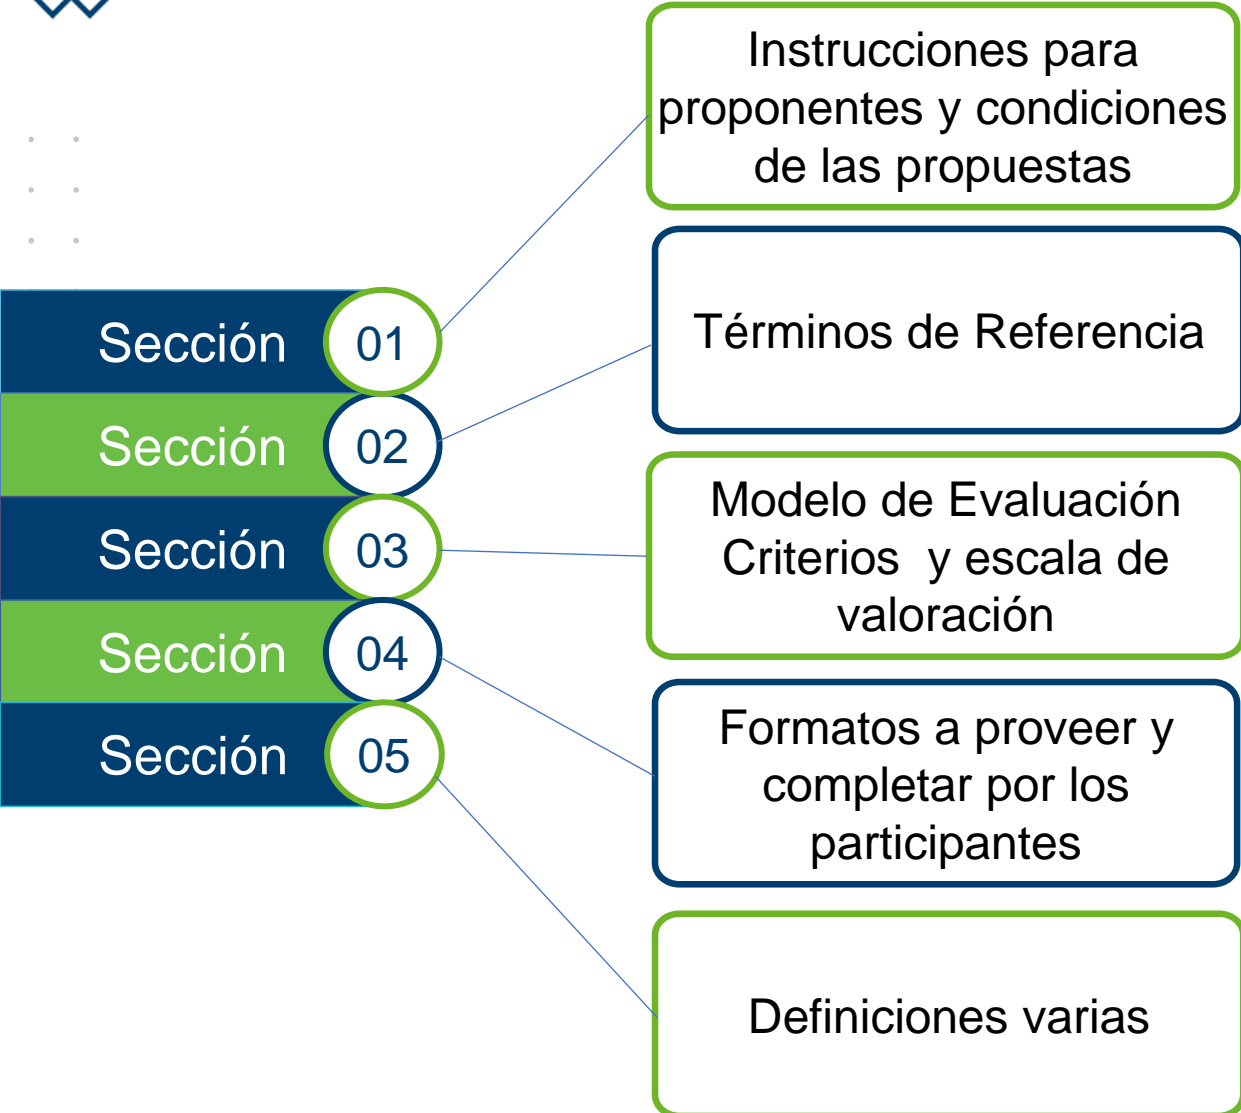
Sección 01

Instrucciones para proponentes y condiciones de las propuestas

Sección 02

Términos de Referencia

Sección 03

Modelo de Evaluación Criterios y escala de valoración

Sección 04

Formatos a proveer y completar por los participantes

Sección 05

Definiciones varias